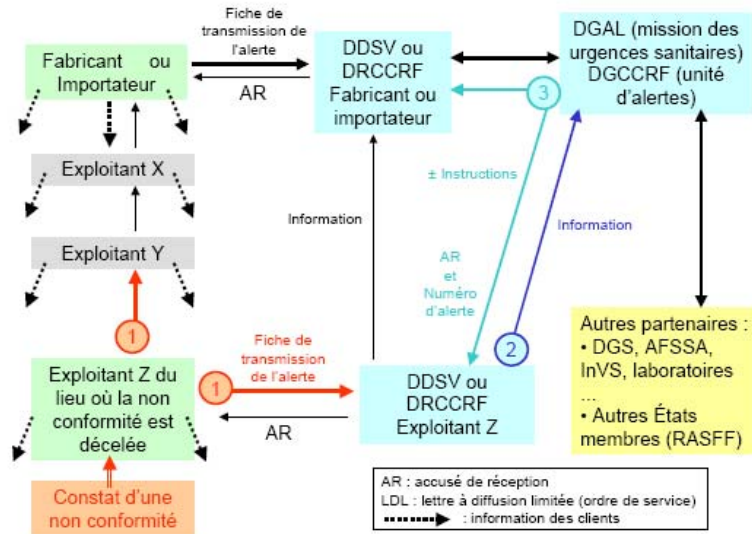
Fabricant ou Importateur

Fiche de transmission de l'alerte

AR

DDSV ou DRCCRF Fabricant ou importateur

DGAL (mission des urgences sanitaires) DGCCRF (unité d'alertes)

3

Exploitant X

± Instructions

Information

Information

Exploitant Y

AR et Numéro d'alerte

1

2

Autres partenaires :
• DGS, AFSSA, InVS, laboratoires
...
• Autres États membres (RASFF)

Fiche de transmission de l'alerte

1

Exploitant Z du lieu où la non conformité est décelée

DDSV ou DRCCRF Exploitant Z

AR

Constat d'une non conformité

AR : accusé de réception
LDL : lettre à diffusion limitée (ordre de service)
: information des clients